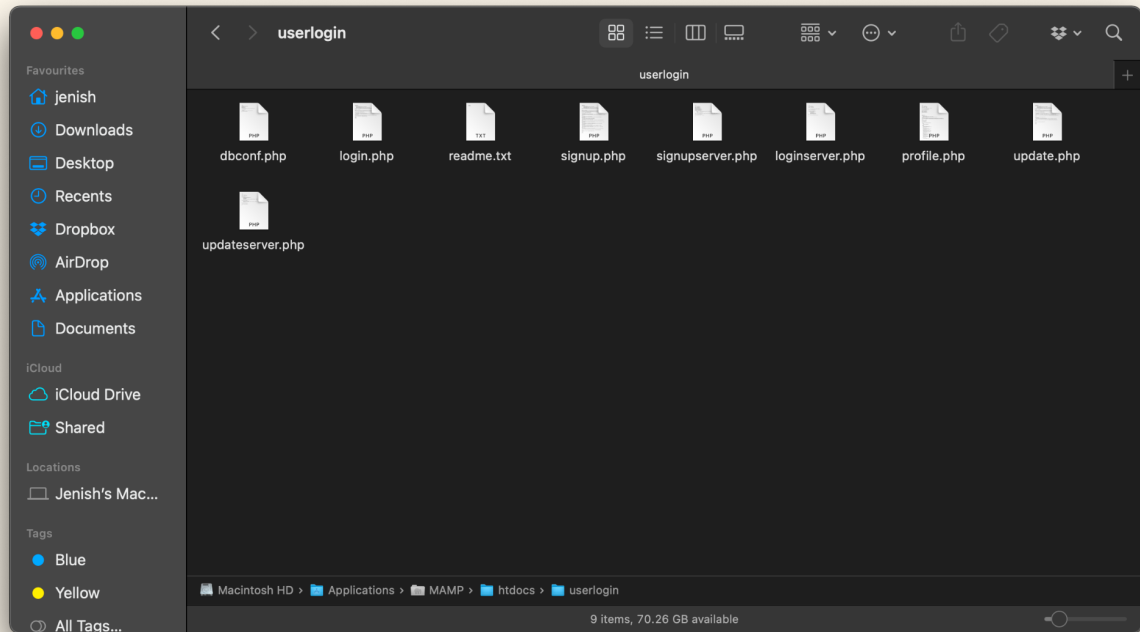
userlogin

userlogin

Favourites
jenish
Downloads
Desktop
Recents
Dropbox
AirDrop
Applications
Documents

iCloud
iCloud Drive
Shared

Locations
Jenish's Mac...

Tags
Blue
Yellow
All Tags...

PHP
dbconf.php
PHP
login.php
TXT
readme.txt
PHP
signup.php
PHP
signupserver.php
PHP
loginserver.php
PHP
profile.php
PHP
update.php
PHP
updateserver.php

Macintosh HD › Applications › MAMP › htdocs › userlogin

9 items, 70.26 GB available